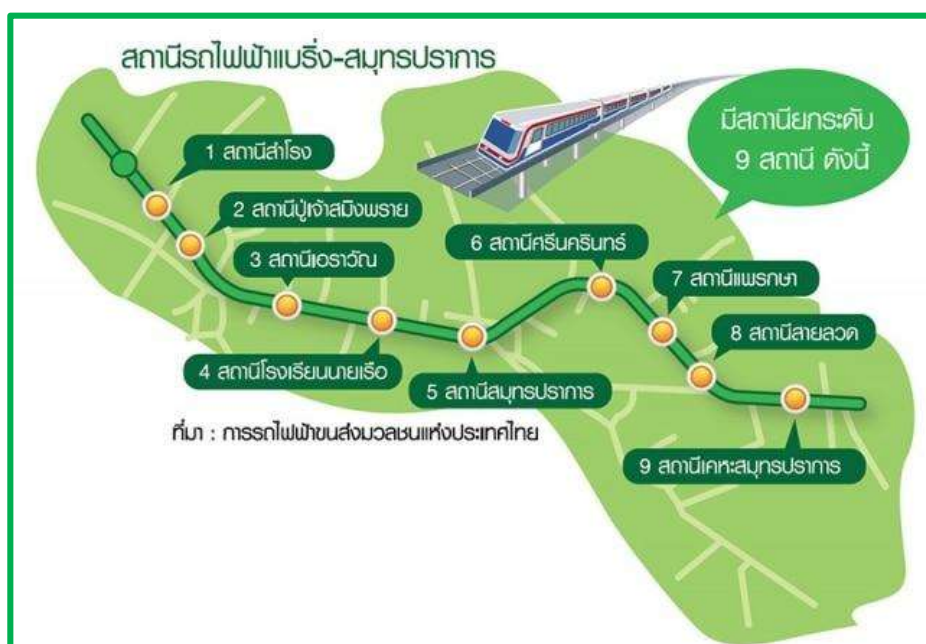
สถานีรถไฟฟ้าแบริ่ง-สมุทรปราการ

มีสถานียกระดับ 9 สถานี ดังนี้

1 สถานีสำโรง

2 สถานีปู่เจ้าสมิงพราย

3 สถานีเอราวัณ

4 สถานีโรงเรียนนายเรือ

5 สถานีสมุทรปราการ

6 สถานีศรีนครินทร์

7 สถานีแพรกษา

8 สถานีสายลวด

9 สถานีเคหะสมุทรปราการ

ที่มา : การรถไฟฟ้าขนส่งมวลชนแห่งประเทศไทย